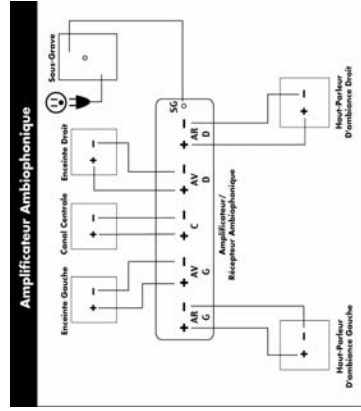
Amplificateur Ambiophonique

Sous-Graves

Enceinte Droit

Canal Centrale

Enceinte Gauche

SG

AR D

AV D

C

AV G

AR G

Amplificateur/ Récepteur Ambiophonique

Haut-Parleur D'ambiance Droit

Haut-Parleur D'ambiance Gauche

+ - + - + - + - + - + - + - + - + - + -